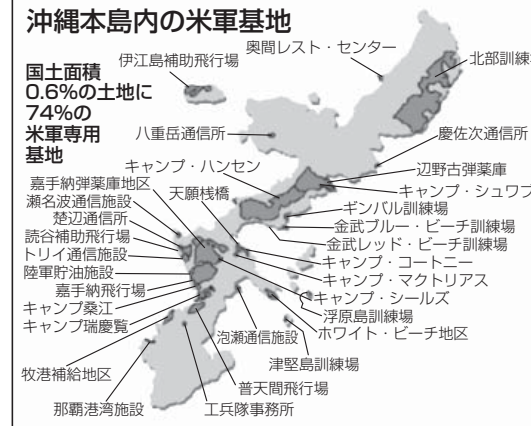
沖縄本島内の米軍基地

国土面積0.6%の土地に74%の米軍専用基地

伊江島補助飛行場
奥間レスト・センター
北部訓練
八重岳通信所
慶佐次通信所
キャンプ・ハンセン
辺野古弾薬庫
キャンプ・シュワブ
嘉手納弾薬庫地区
天願桟橋
瀬名波通信施設
ギンバル訓練場
楚辺通信所
金武ブルー・ビーチ訓練場
読谷補助飛行場
金武レッド・ビーチ訓練場
トリイ通信施設
キャンプ・コートニー
陸軍貯油施設
キャンプ・マクトリアス
嘉手納飛行場
キャンプ・シールズ
キャンプ桑江
浮原島訓練場
キャンプ瑞慶覧
ホワイト・ビーチ地区
泡瀬通信施設
津堅島訓練場
牧港補給地区
普天間飛行場
那覇港湾施設
工兵隊事務所